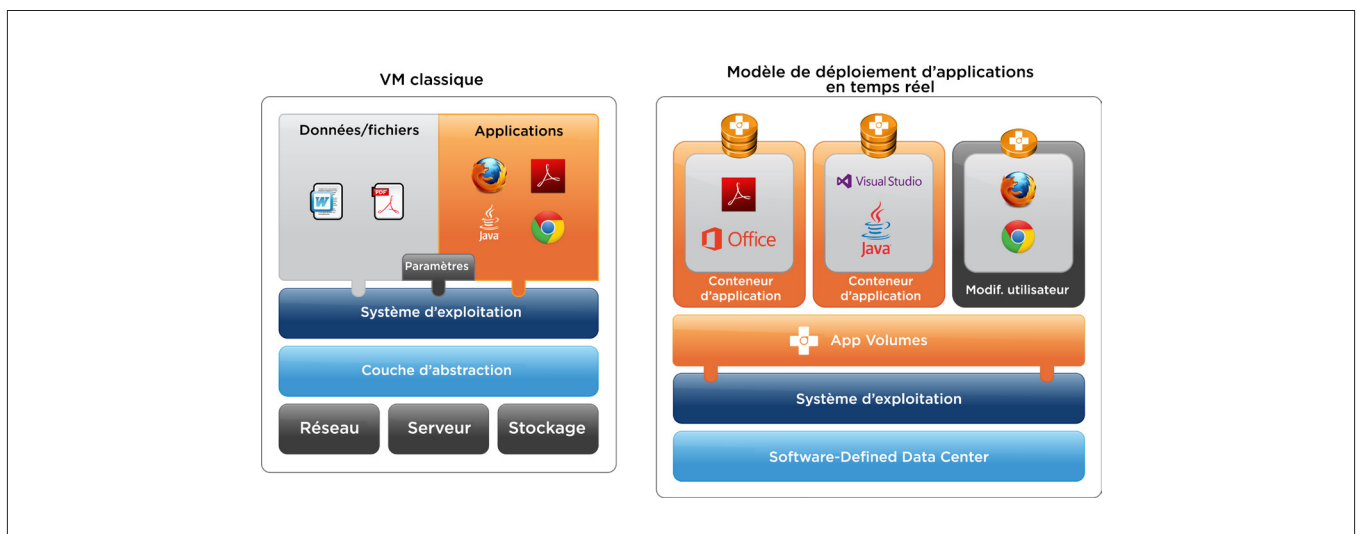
VM classique

Données/fichiers

PDF

Applications

Java

Paramètres

Système d'exploitation

Couche d'abstraction

Réseau

Serveur

Stockage

Modèle de déploiement d'applications en temps réel

Office

Conteneur d'application

Visual Studio

Java

Conteneur d'application

Modif. utilisateur

App Volumes

Système d'exploitation

Software-Defined Data Center